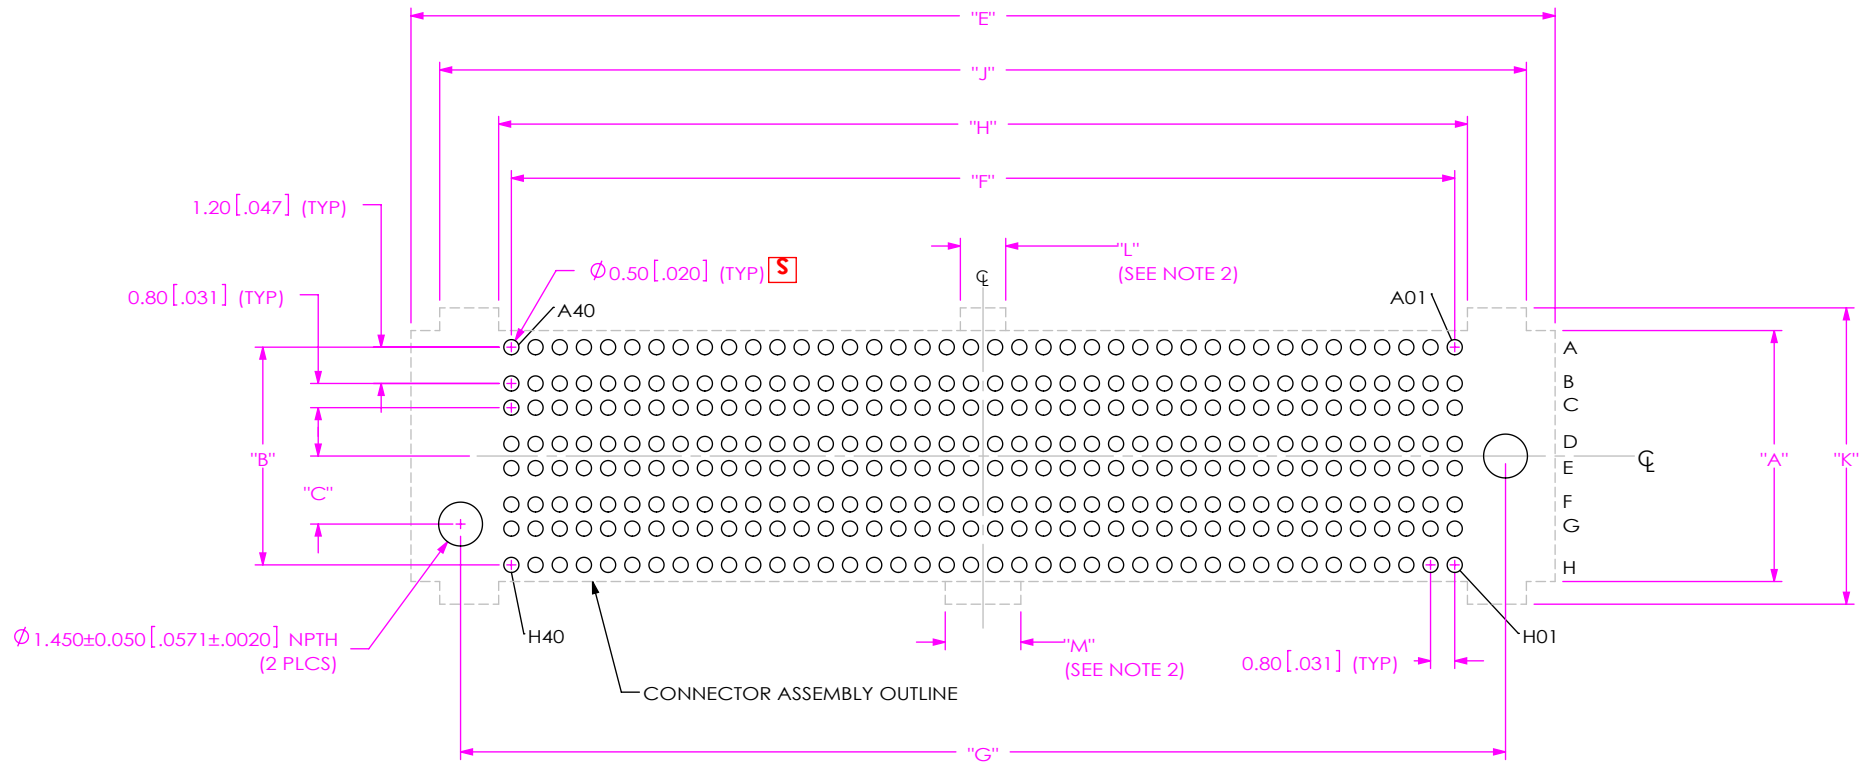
"E"

"J"

"H"

"F"

1.20 [.047] (TYP)

"L"
(SEE NOTE 2)

$\phi$0.50 [.020] (TYP) S

0.80 [.031] (TYP)

A40

A01

A
B
C
D
E
F
G
H

"B"

"C"

"A"

"K"

$\phi$1.450±0.050 [.0571±.0020] NPTH
(2 PLCS)

H40

H01

"M"
(SEE NOTE 2)

0.80 [.031] (TYP)

CONNECTOR ASSEMBLY OUTLINE

"G"